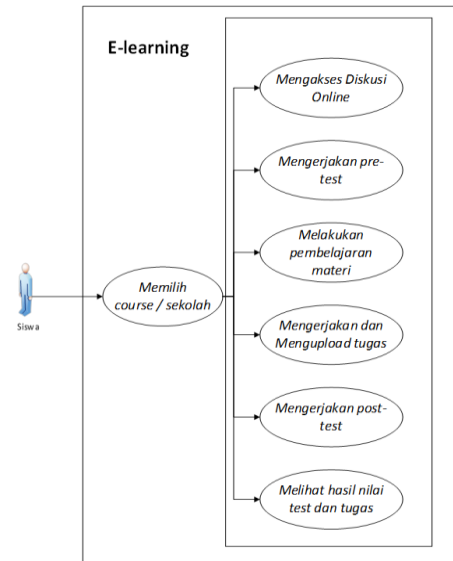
E-learning

Mengakses Diskusi Online

Mengerjakan pre-test

Melakukan pembelajaran materi

Memilih course / sekolah

Mengerjakan dan Mengupload tugas

Mengerjakan post-test

Melihat hasil nilai test dan tugas

Siswa